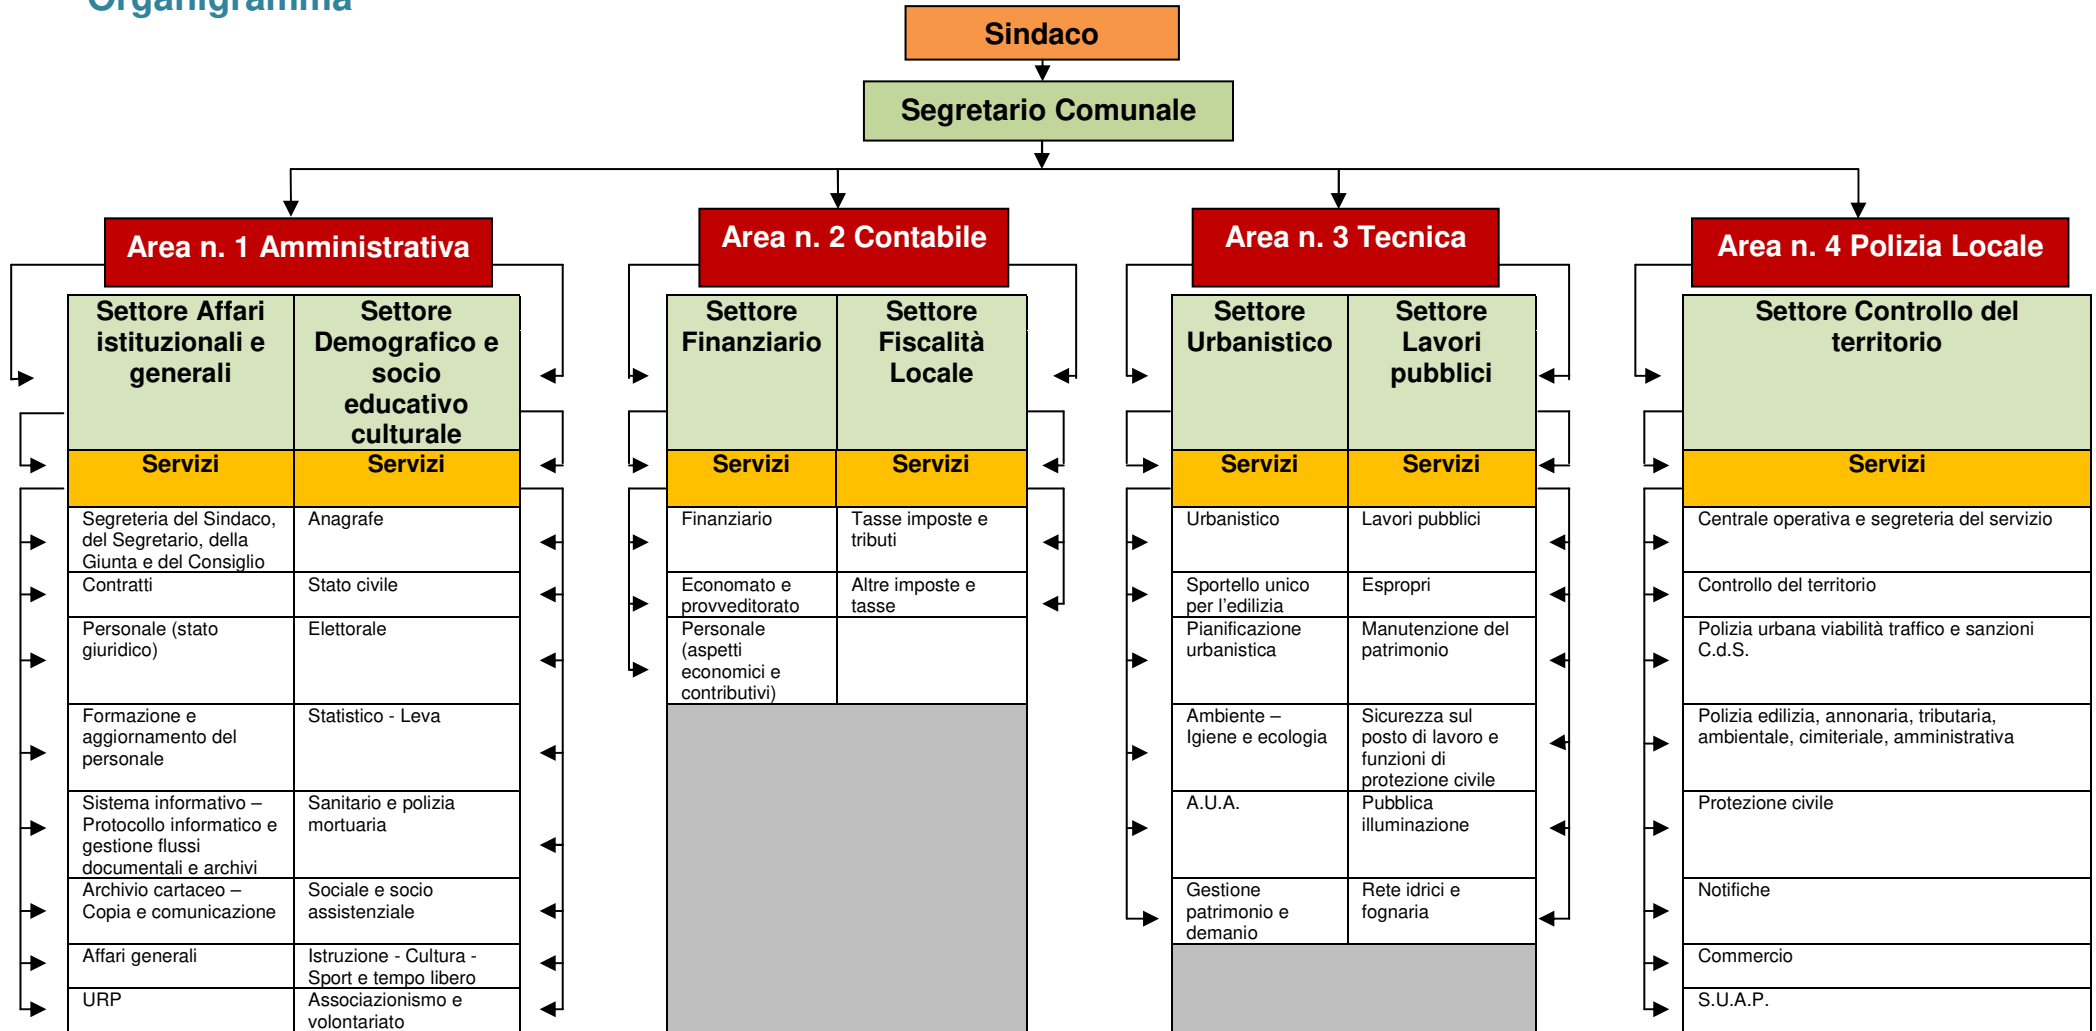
Organigramma

Sindaco

Segretario Comunale

Area n. 1 Amministrativa

| Settore Affari istituzionali e generali | Settore Demografico e socio educativo culturale |
|---|---|
| Servizi | Servizi |
| Segreteria del Sindaco, del Segretario, della Giunta e del Consiglio | Anagrafe |
| Contratti | Stato civile |
| Personale (stato giuridico) | Elettorale |
| Formazione e aggiornamento del personale | Statistico - Leva |
| Sistema informativo – Protocollo informatico e gestione flussi documentali e archivi | Sanitario e polizia mortuaria |
| Archivio cartaceo – Copia e comunicazione | Sociale e socio assistenziale |
| Affari generali | Istruzione - Cultura - Sport e tempo libero |
| URP | Associazionismo e volontariato |

Area n. 2 Contabile

| Settore Finanziario | Settore Fiscalità Locale |
|---|---|
| Servizi | Servizi |
| Finanziario | Tasse imposte e tributi |
| Economato e provveditorato | Altre imposte e tasse |
| Personale (aspetti economici e contributivi) | |

Area n. 3 Tecnica

| Settore Urbanistico | Settore Lavori pubblici |
|---|---|
| Servizi | Servizi |
| Urbanistico | Lavori pubblici |
| Sportello unico per l'edilizia | Espropri |
| Pianificazione urbanistica | Manutenzione del patrimonio |
| Ambiente – Igiene e ecologia | Sicurezza sul posto di lavoro e funzioni di protezione civile |
| A.U.A. | Pubblica illuminazione |
| Gestione patrimonio e demanio | Rete idrici e fognaria |

Area n. 4 Polizia Locale

| Settore Controllo del territorio |
|---|
| Servizi |
| Centrale operativa e segreteria del servizio |
| Controllo del territorio |
| Polizia urbana viabilità traffico e sanzioni C.d.S. |
| Polizia edilizia, annonaria, tributaria, ambientale, cimiteriale, amministrativa |
| Protezione civile |
| Notifiche |
| Commercio |
| S.U.A.P. |